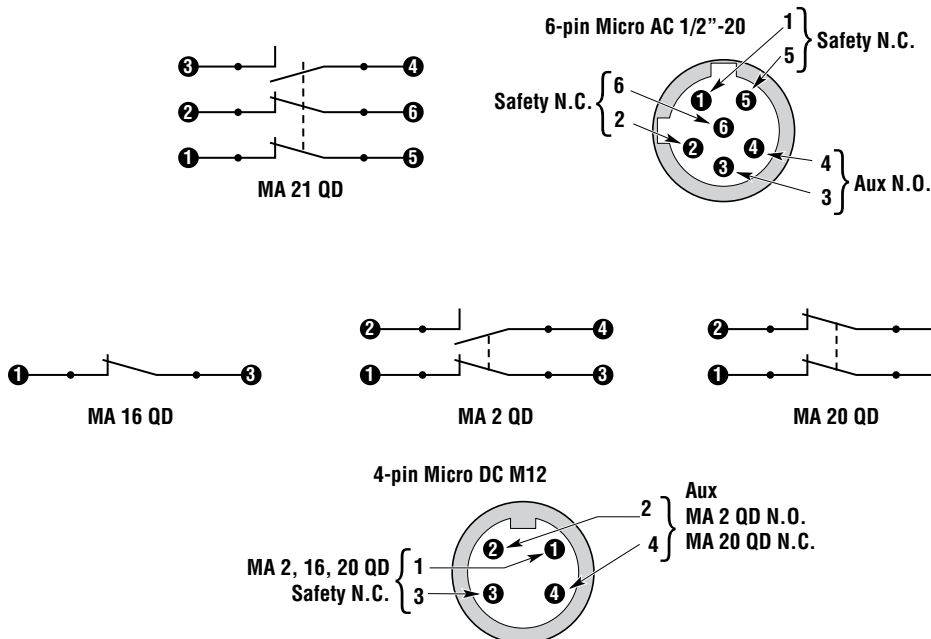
6-pin Micro AC 1/2"-20

1
5
Safety N.C.

Safety N.C.
6
2

1 5
6
2 4
3

4
3
Aux N.O.

3 4
2 6
1 5
MA 21 QD

1 3
MA 16 QD

2 4
1 3
MA 2 QD

2
1
MA 20 QD

4-pin Micro DC M12

2
4
Aux
MA 2 QD N.O.
MA 20 QD N.C.

MA 2, 16, 20 QD
Safety N.C.
1
3

2 1
3 4